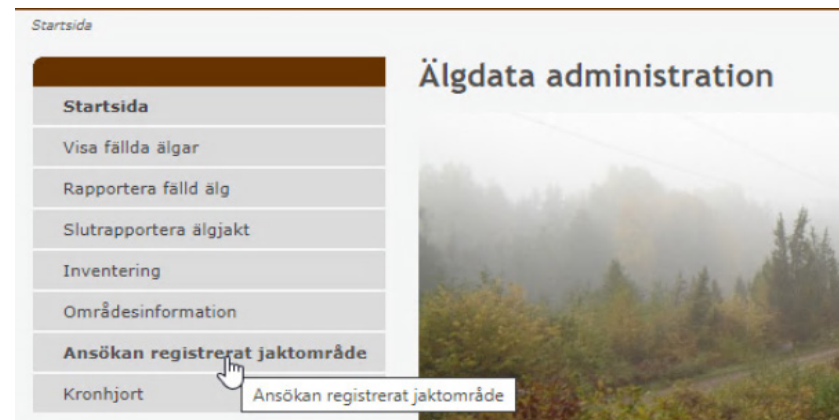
Startsida

Startsida
Visa fällda älgar
Rapportera fälld älg
Slutrapportera älgjakt
Inventering
Områdesinformation
Ansökan registrerat jaktområde
Kronhjort

Älgdata administration

Ansökan registrerat jaktområde